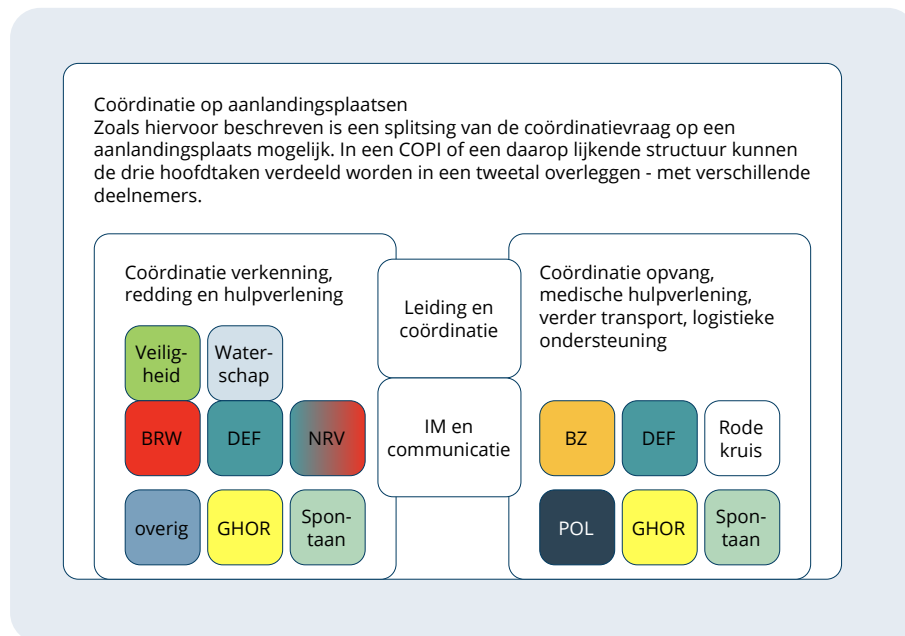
Coördinatie op aanlandingsplaatsen
Zoals hiervoor beschreven is een splitsing van de coördinatievraag op een aanlandingsplaats mogelijk. In een COPI of een daarop lijkende structuur kunnen de drie hoofdtaken verdeeld worden in een tweetal overleggen - met verschillende deelnemers.

Coördinatie verkenning, redding en hulpverlening

Veiligheid

Waterschap

BRW

DEF

NRV

overig

GHOR

Spontaan

Leiding en coördinatie

IM en communicatie

Coördinatie opvang, medische hulpverlening, verder transport, logistieke ondersteuning

BZ

DEF

Rode kruis

POL

GHOR

Spontaan